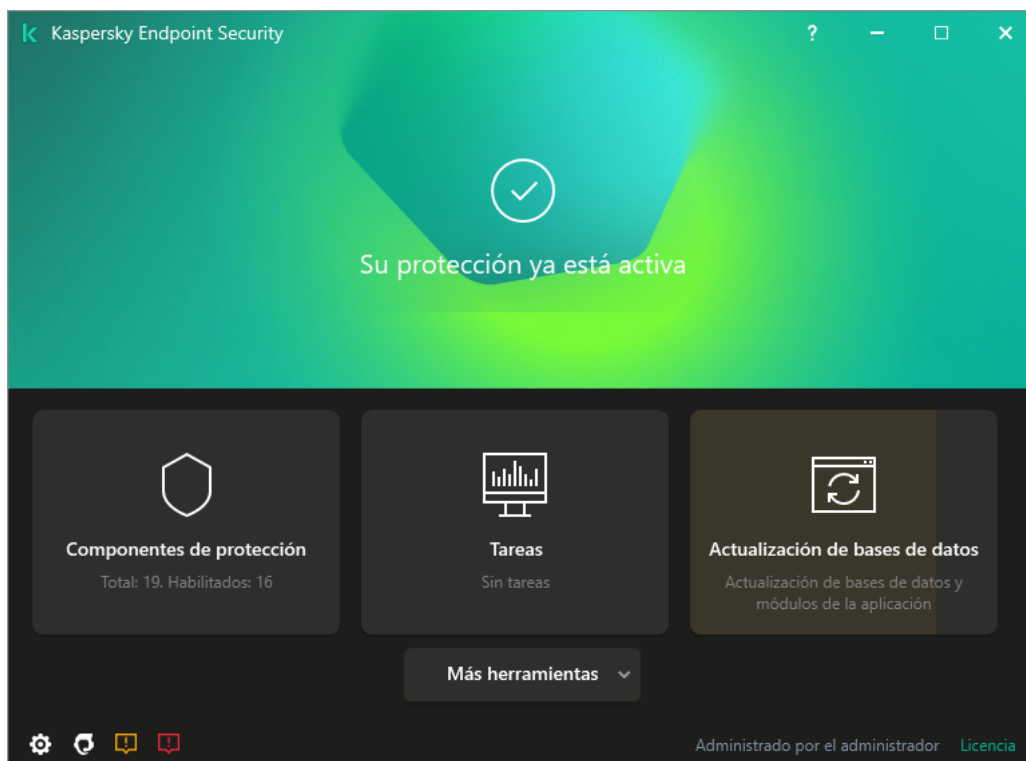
Kaspersky Endpoint Security

?

Su protección ya está activa

Componentes de protección
Total: 19. Habilitados: 16

Tareas
Sin tareas

Actualización de bases de datos
Actualización de bases de datos y módulos de la aplicación

Más herramientas

Administrado por el administrador Licencia